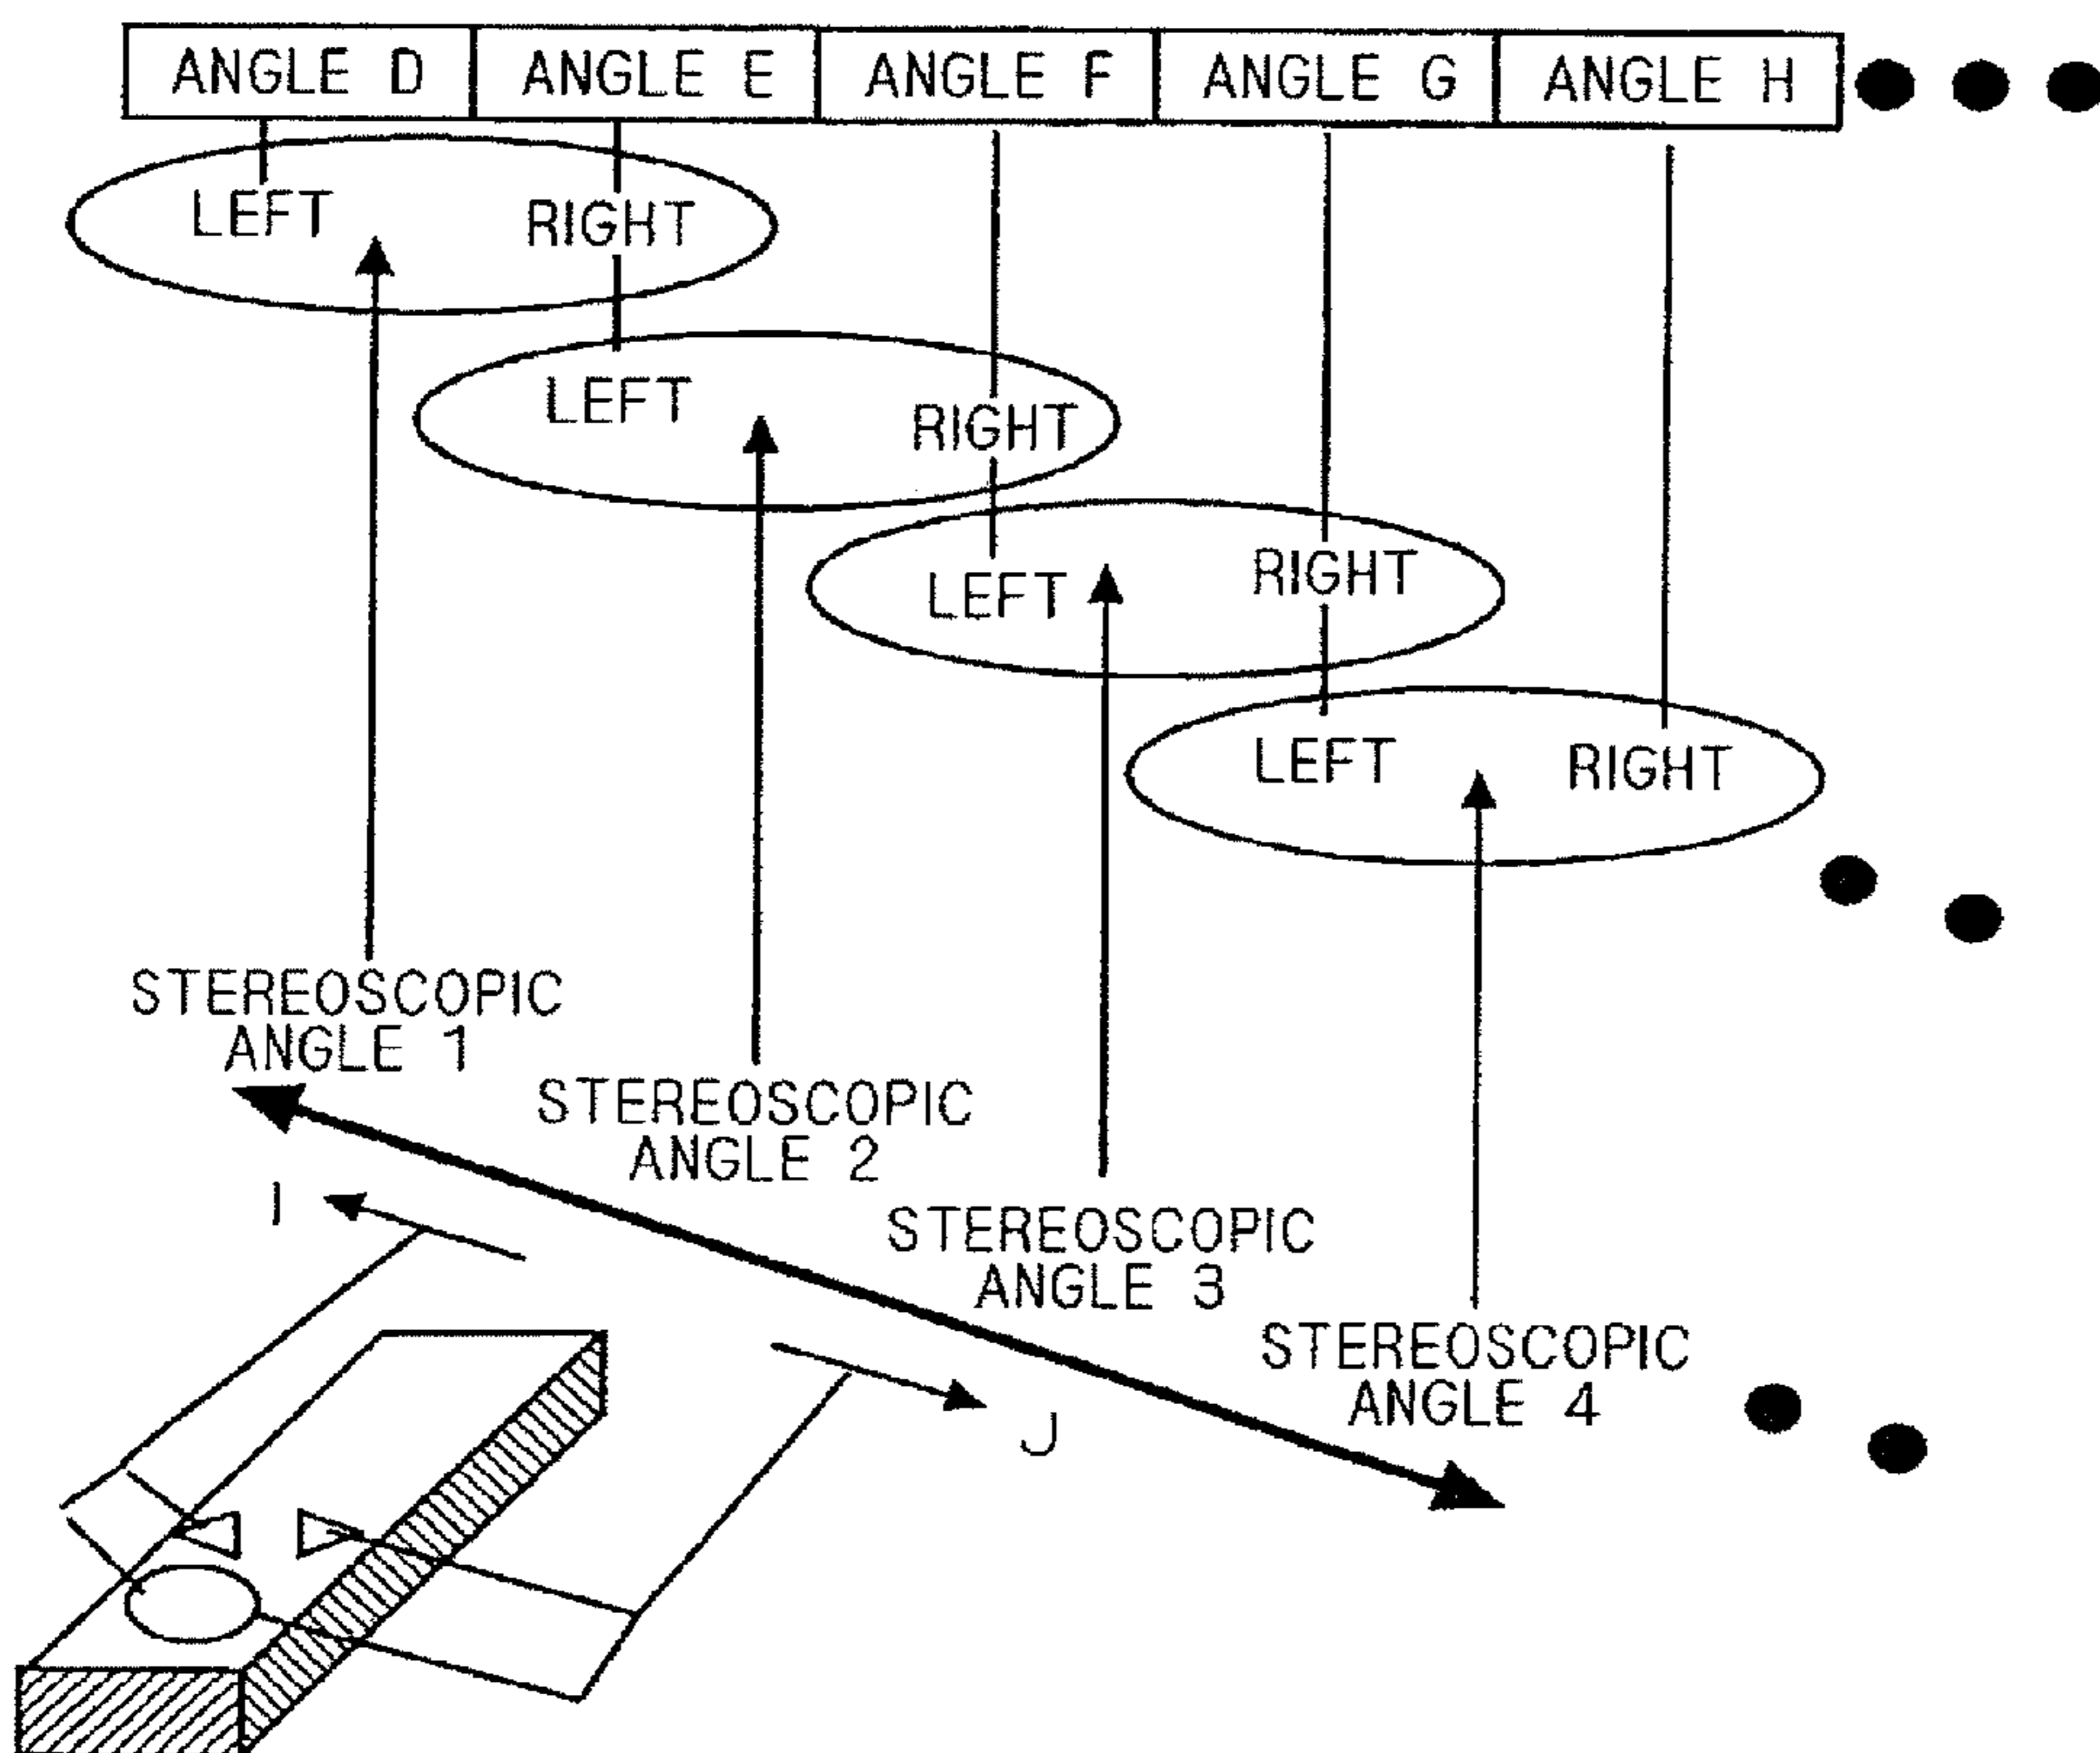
| ANGLE D | ANGLE E | ANGLE F | ANGLE G | ANGLE H |
|---|---|---|---|---|

LEFT RIGHT

LEFT RIGHT

LEFT RIGHT

LEFT RIGHT

STEREOSCOPIC ANGLE 1

STEREOSCOPIC ANGLE 2

STEREOSCOPIC ANGLE 3

STEREOSCOPIC ANGLE 4

I

J